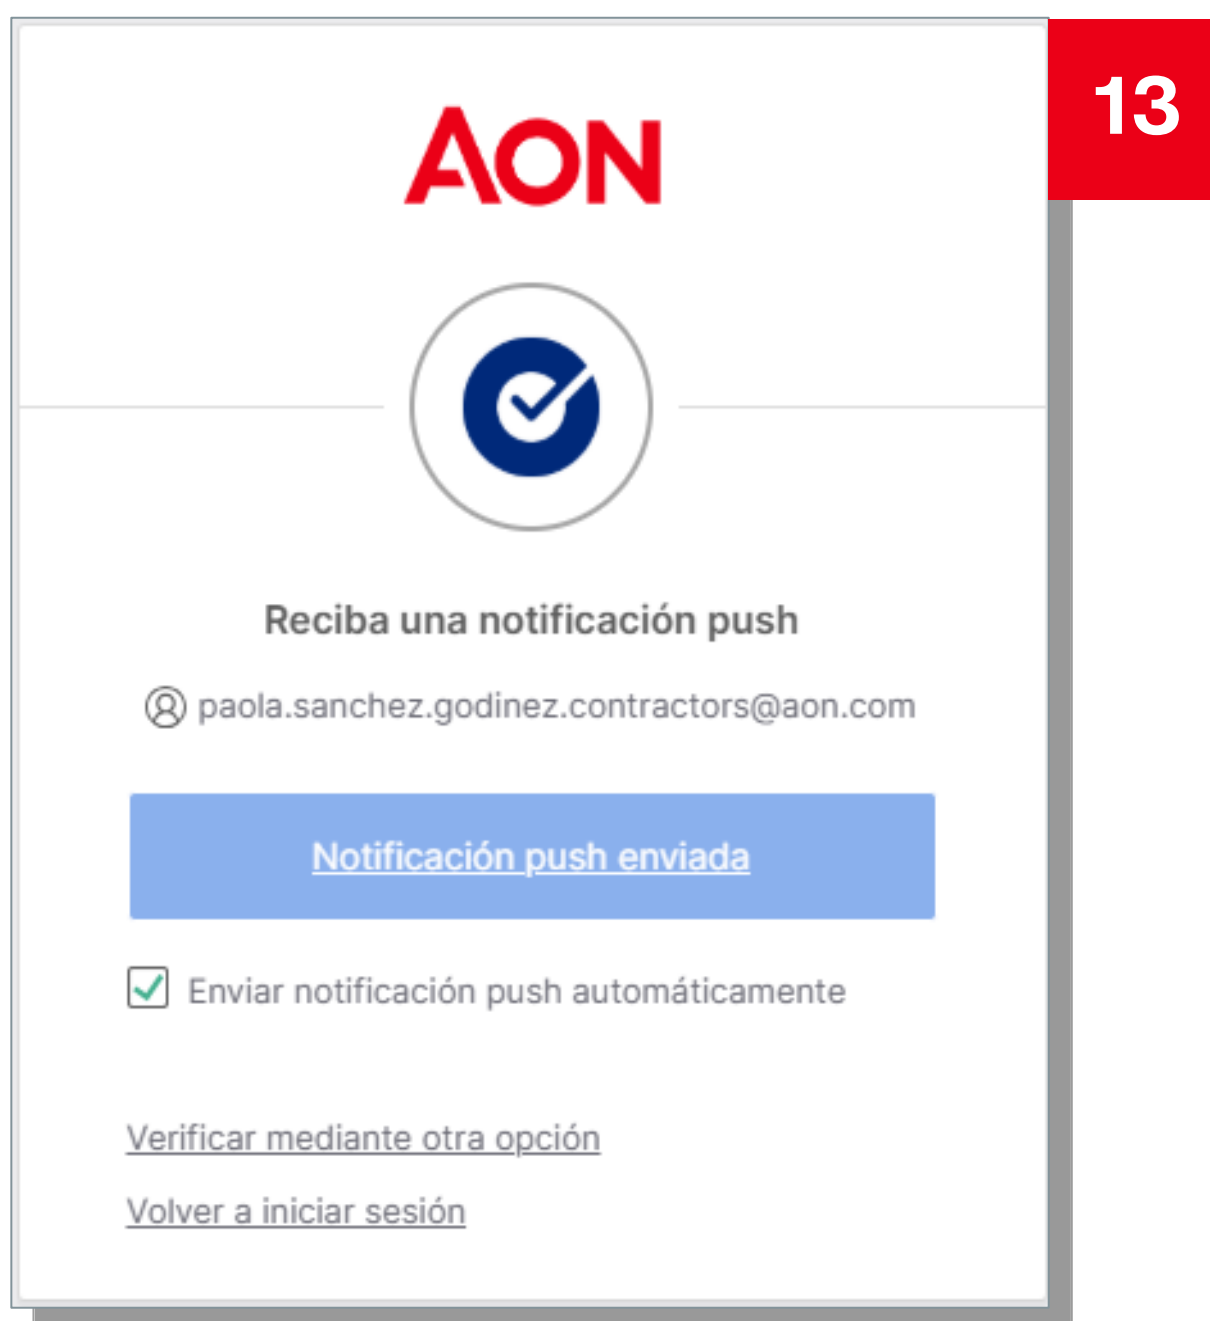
13

AON

Reciba una notificación push

paola.sanchez.godinez.contractors@aon.com

Notificación push enviada

Enviar notificación push automáticamente

Verificar mediante otra opción

Volver a iniciar sesión